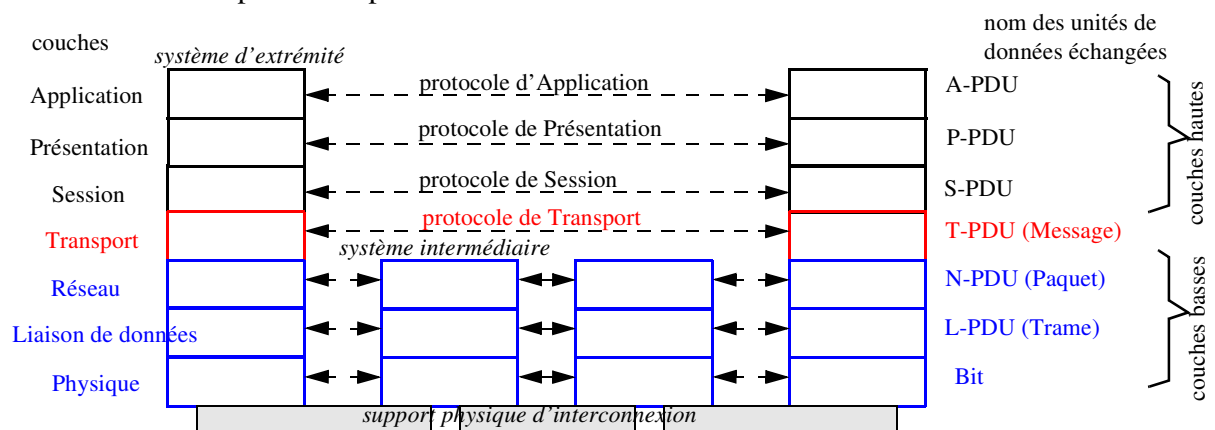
couches

système d'extrémité

nom des unités de données échangées

Application

protocole d'Application

A-PDU

Présentation

protocole de Présentation

P-PDU

Session

protocole de Session

S-PDU

couches hautes

Transport

protocole de Transport

T-PDU (Message)

système intermédiaire

Réseau

N-PDU (Paquet)

Liaison de données

L-PDU (Trame)

Physique

Bit

couches basses

support physique d'interconnexion